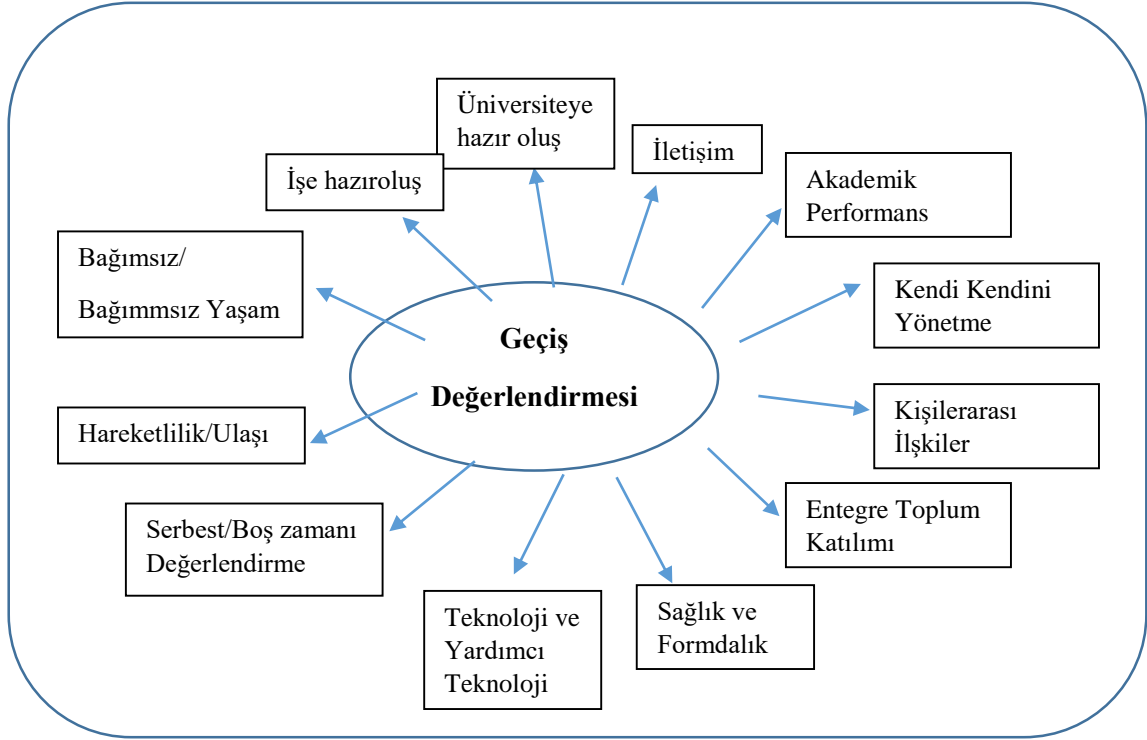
Geçiş Değerlendirmesi

Üniversiteye hazır oluş

İletişim

İşe hazıroluş

Akademik Performans

Bağımsız/ Bağımmsız Yaşam

Kendi Kendini Yönetme

Kişilerarası İlşkiler

Hareketlilik/Ulaşı

Entegre Toplum Katılımı

Serbest/Boş zamanı Değerlendirme

Sağlık ve Formdalık

Teknoloji ve Yardımcı Teknoloji